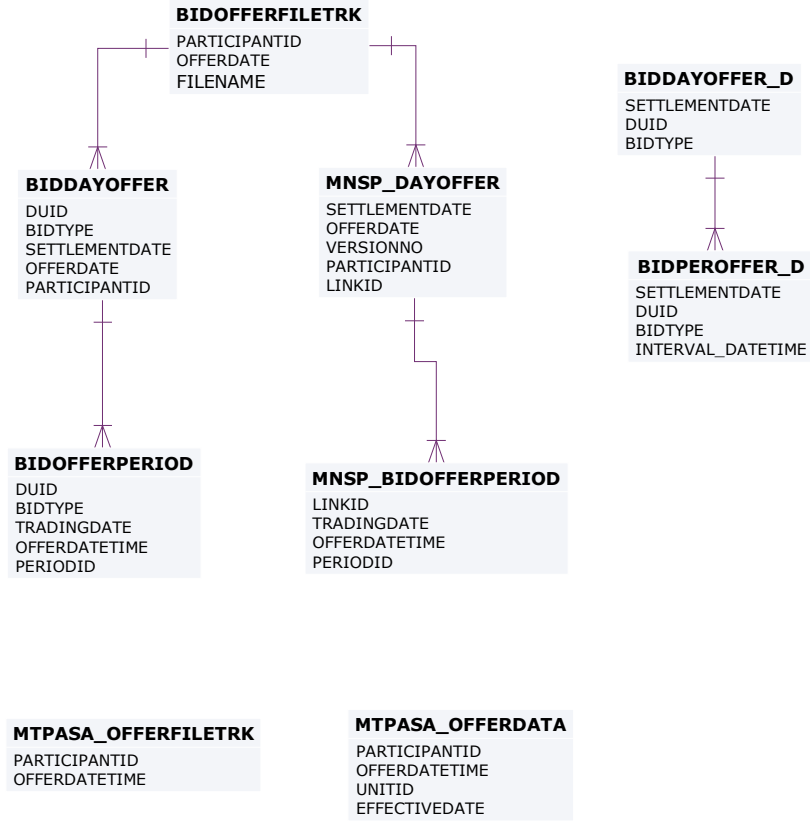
BIDOFFERFILETRK
PARTICIPANTID
OFFERDATE
FILENAME

BIDDAYOFFER_D
SETTLEMENTDATE
DUID
BIDTYPE

BIDDAYOFFER
DUID
BIDTYPE
SETTLEMENTDATE
OFFERDATE
PARTICIPANTID

MNSP_DAYOFFER
SETTLEMENTDATE
OFFERDATE
VERSIONNO
PARTICIPANTID
LINKID

BIDPEROFFER_D
SETTLEMENTDATE
DUID
BIDTYPE
INTERVAL_DATETIME

BIDOFFERPERIOD
DUID
BIDTYPE
TRADINGDATE
OFFERDATETIME
PERIODID

MNSP_BIDOFFERPERIOD
LINKID
TRADINGDATE
OFFERDATETIME
PERIODID

MTPASA_OFFERFILETRK
PARTICIPANTID
OFFERDATETIME

MTPASA_OFFERDATA
PARTICIPANTID
OFFERDATETIME
UNITID
EFFECTIVEDATE